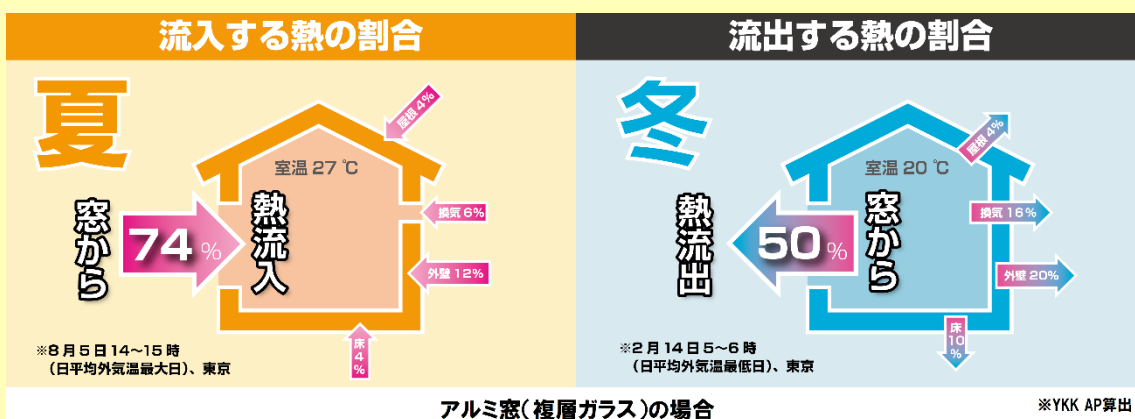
流入する熱の割合

夏

屋根 4%

室温 27 ℃

窓から

74 %

熱流入

換気 6%

外壁 12%

床 4%

※8月5日14～15時
（日平均外気温最大日）、東京

流出する熱の割合

冬

屋根 4%

室温 20 ℃

熱流出

50 %

窓から

換気 16%

外壁 20%

床 10%

※2月14日5～6時
（日平均外気温最低日）、東京

アルミ窓（複層ガラス）の場合

※YKK AP算出